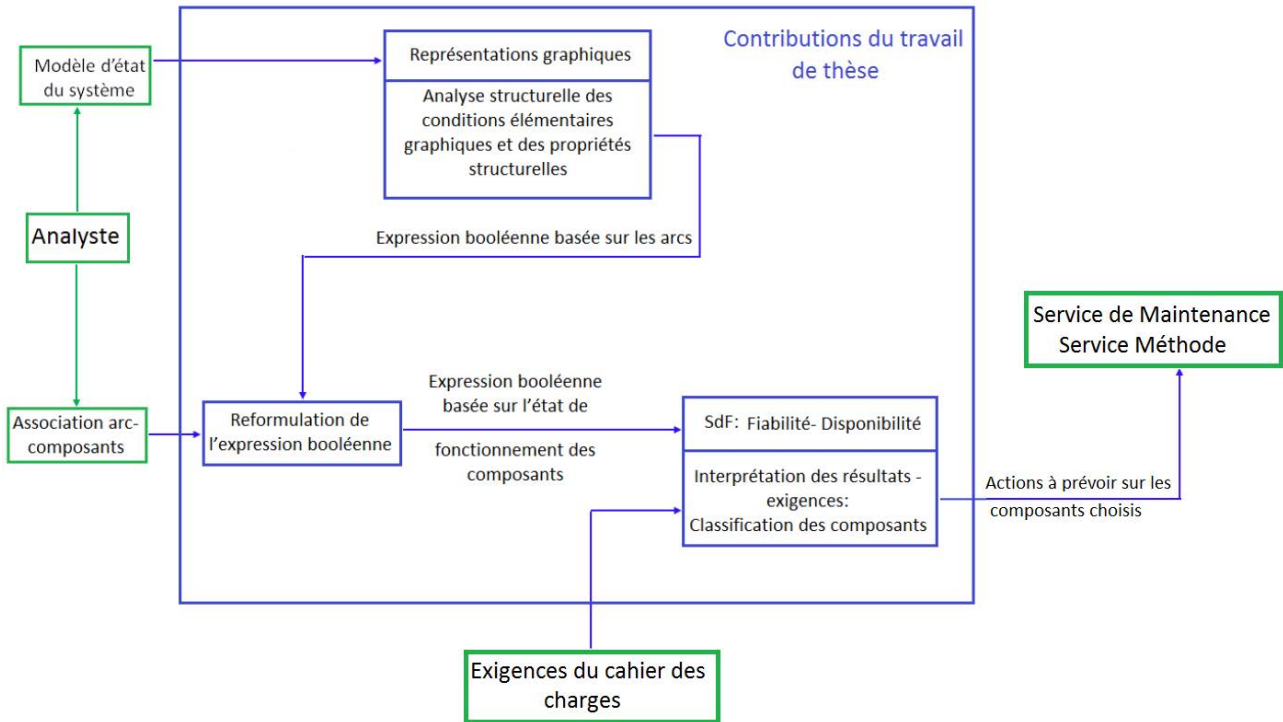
Modèle d'état du système

Représentations graphiques

Analyse structurelle des conditions élémentaires graphiques et des propriétés structurelles

Contributions du travail de thèse

Analyste

Expression booléenne basée sur les arcs

Service de Maintenance
Service Méthode

Association arc-composants

Reformulation de l'expression booléenne

Expression booléenne basée sur l'état de fonctionnement des composants

SdF: Fiabilité- Disponibilité

Interprétation des résultats - exigences: Classification des composants

Actions à prévoir sur les composants choisis

Exigences du cahier des charges